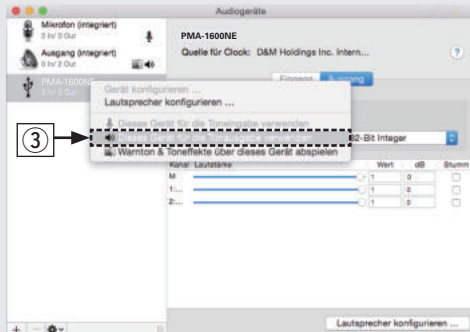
Audiogeräte

Mikrofon (integriert)
2 In/ 0 Out

Ausgang (integriert)
0 In/ 2 Out

PMA-1600NE
0 In/ 2 Out

PMA-1600NE

Quelle für Clock: D&M Holdings Inc. Intern...

?

Eingang Ausgang

Gerät konfigurieren ...
Lautsprecher konfigurieren ...

Dieses Gerät für die Toneingabe verwenden
Dieses Gerät für die Tonausgabe verwenden
Warnton & Toneffekte über dieses Gerät abspielen

③

32-Bit Integer

| Kanal | Lautstärke | Wert | dB | Stumm |
|---|---|---|---|---|
| M | | 1 | 0 | |
| 1: ... | | 1 | 0 | |
| 2: ... | | 1 | 0 | |

+ – 

Lautsprecher konfigurieren ...